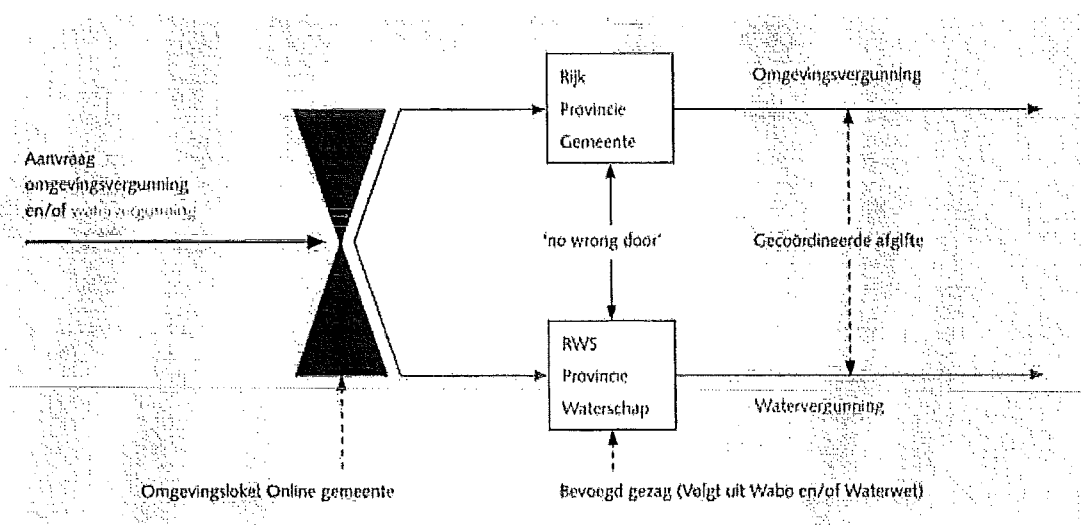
Aanvraag omgevingsvergunning en/of watervergunning

Rijk
Provincie
Gemeente

Omgevingsvergunning

'no wrong door'

Gecoördineerde afgifte

RWS
Provincie
Waterschap

Watervergunning

Omgevingsloket Online gemeente

Bevoegd gezag (Volgt uit Wabo en/of Waterwet)